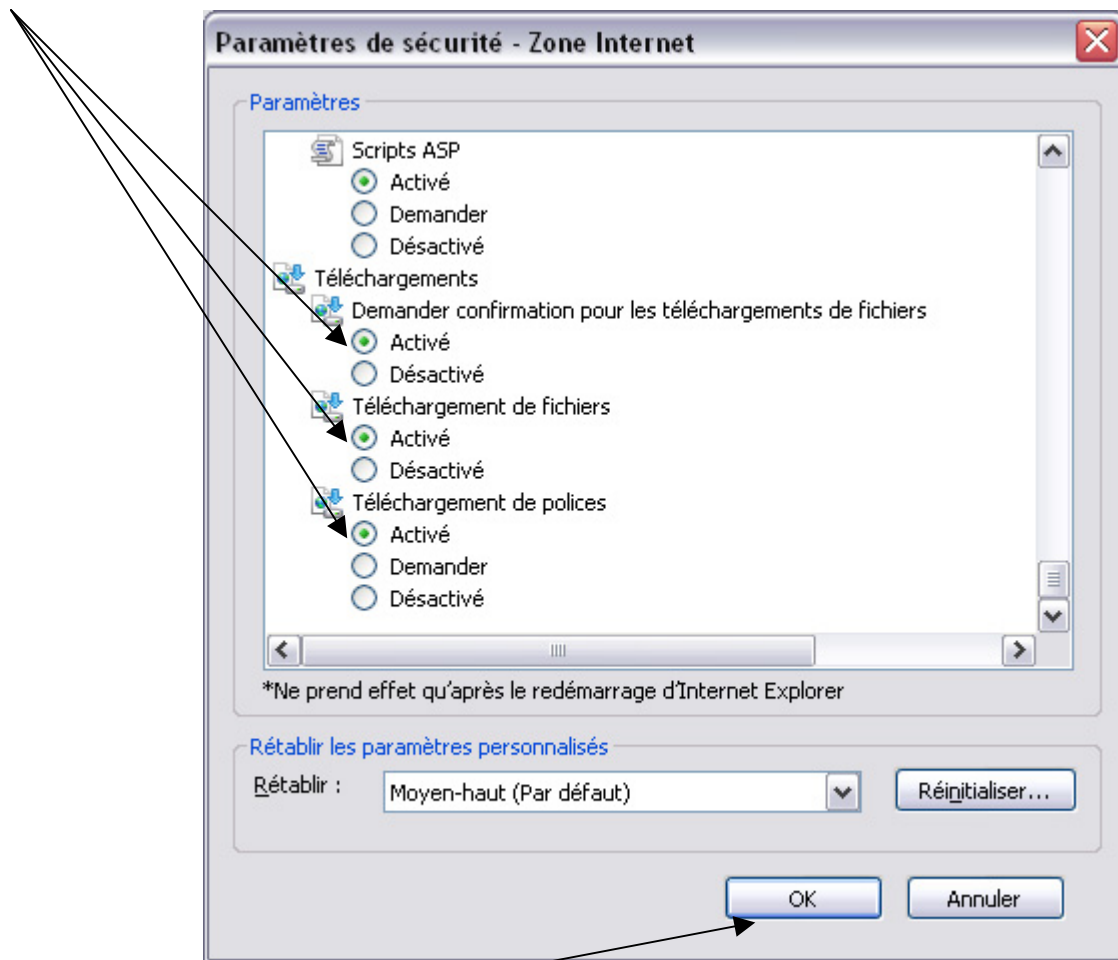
Paramètres de sécurité - Zone Internet

Paramètres

Scripts ASP
Activé
Demander
Désactivé
Téléchargements
Demander confirmation pour les téléchargements de fichiers
Activé
Désactivé
Téléchargement de fichiers
Activé
Désactivé
Téléchargement de polices
Activé
Demander
Désactivé

*Ne prend effet qu'après le redémarrage d'Internet Explorer

Rétablir les paramètres personnalisés
Rétablir : Moyen-haut (Par défaut) Réinitialiser...

OK Annuler